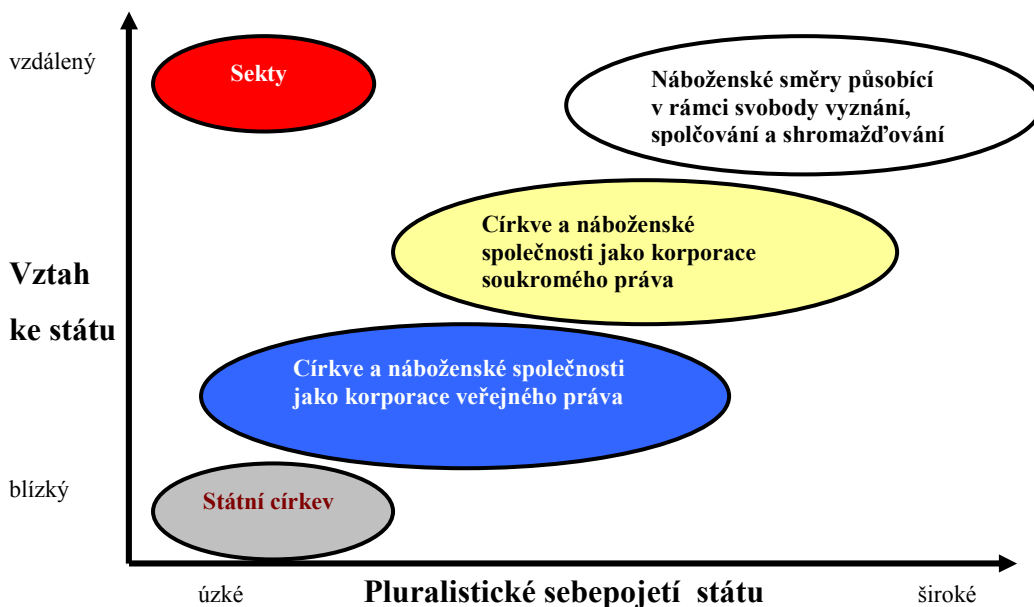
vzdálený

Sekty

Náboženské směry působící v rámci svobody vyznání, spolčování a shromažďování

Církve a náboženské společnosti jako korporace soukromého práva

Vztah ke státu

Církve a náboženské společnosti jako korporace veřejného práva

blízký

Státní církev

úzké

Pluralistické sebepojetí státu

široké